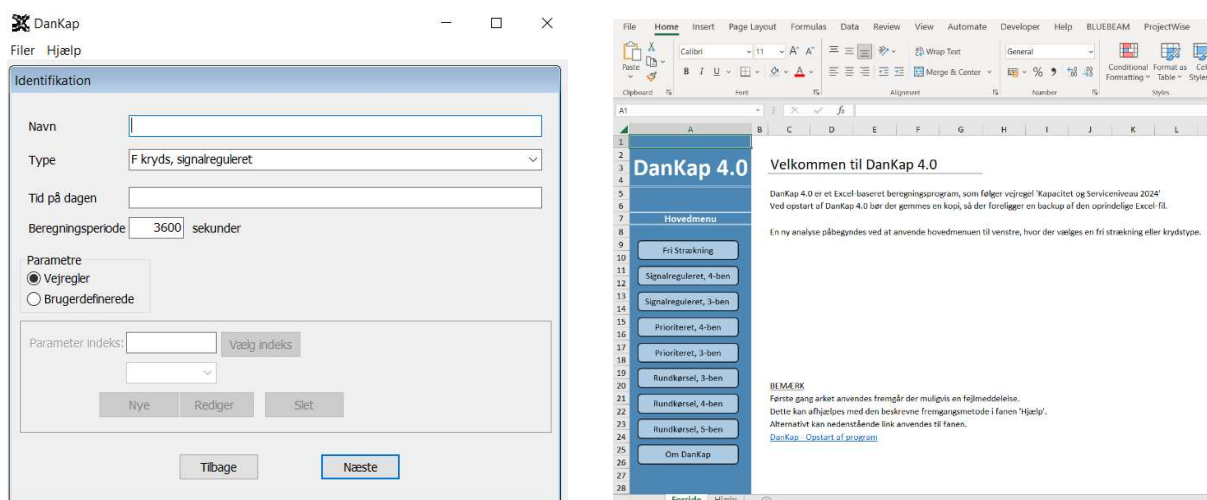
DanKap

Filer Hjælp

Identifikation

Navn

Type F kryds, signalreguleret

Tid på dagen

Beregningsperiode 3600 sekunder

Parametre
Vejregler
Brugerdefinerede

Parameter indeks: Vælg indeks

Nye Rediger Slet

Tilbage Næste

File Home Insert Page Layout Formulas Data Review View Automate Developer Help BLUEBEAM ProjectWise

Paste Calibri 11 Wrap Text General Conditional Formatting Format as Table Cell Styles

B I U Merge & Center % 9

Clipboard Font Alignment Number Styles

A1 fx

A B C D E F G H I J K L

DanKap 4.0

Velkommen til DanKap 4.0

DanKap 4.0 er et Excel-baseret beregningsprogram, som følger vejregel 'Kapacitet og Serviceniveau 2024'
Ved opstart af DanKap 4.0 bør der gemmes en kopi, så der foreligger en backup af den oprindelige Excel-fil.

En ny analyse påbegyndes ved at anvende hovedmenuen til venstre, hvor der vælges en fri strækning eller krydstype.

Hovedmenu

Fri Strækning
Signalreguleret, 4-ben
Signalreguleret, 3-ben
Prioriteret, 4-ben
Prioriteret, 3-ben
Rundkørsel, 3-ben
Rundkørsel, 4-ben
Rundkørsel, 5-ben
Om DanKap

BEMÆRK
Første gang arket anvendes fremgår der muligvis en fejlmeddelelse.
Dette kan afhjælpes med den beskrevne fremgangsmetode i fanen 'Hjælp'.
Alternativt kan nedenstående link anvendes til fanen.
DanKap - Opstart af program

1 2 3 4 5 6 7 8 9 10 11 12 13 14 15 16 17 18 19 20 21 22 23 24 25 26 27 28

Forside Hjælp